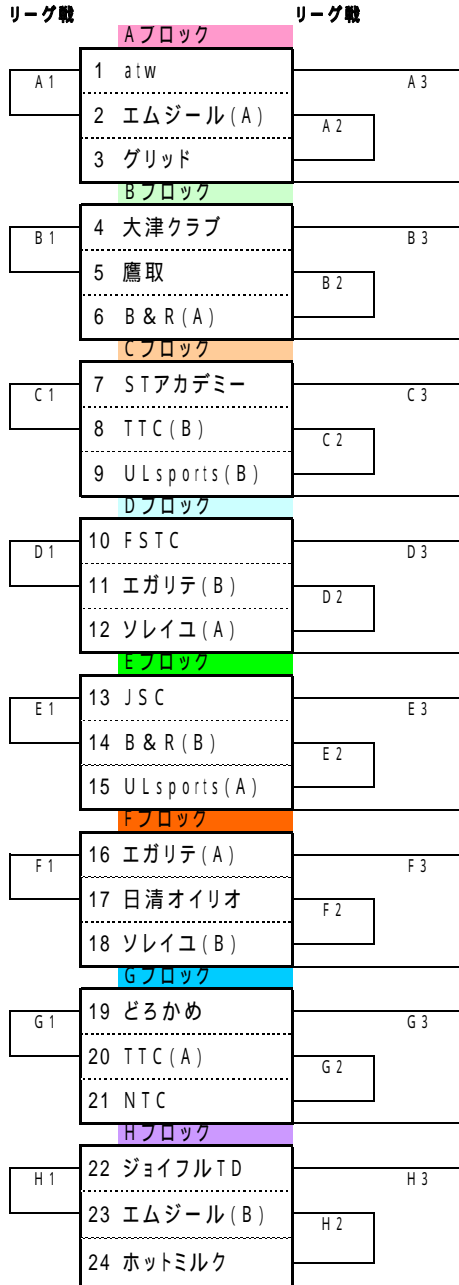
リーグ戦

リーグ戦

Aブロック

A1

1 atw

A3

2 エムジール(A)

A2

3 グリッド

Bブロック

B1

4 大津クラブ

B3

5 鷹取

B2

6 B&R(A)

Cブロック

C1

7 STアカデミー

C3

8 TTC(B)

C2

9 ULsports(B)

Dブロック

D1

10 FSTC

D3

11 エガリテ(B)

D2

12 ソレイユ(A)

Eブロック

E1

13 JSC

E3

14 B&R(B)

E2

15 ULsports(A)

Fブロック

F1

16 エガリテ(A)

F3

17 日清オイリオ

F2

18 ソレイユ(B)

Gブロック

G1

19 どろかめ

G3

20 TTC(A)

G2

21 NTC

Hブロック

H1

22 ジョイフルTD

H3

23 エムジール(B)

H2

24 ホットミルク